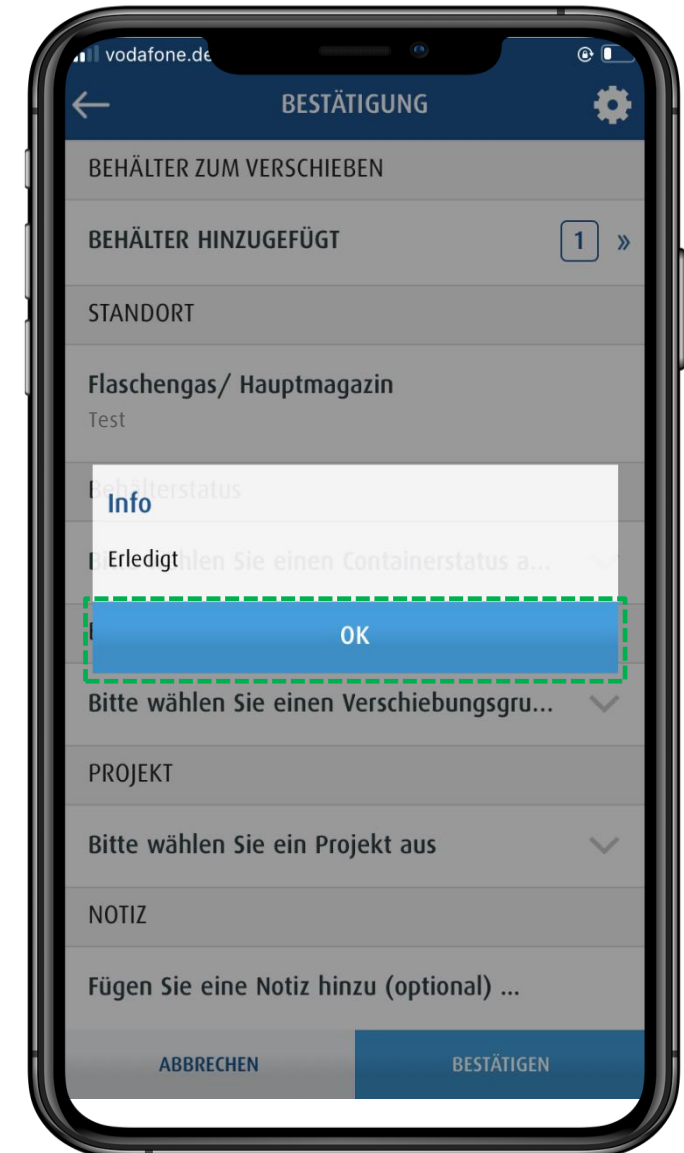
vodafone.de

BESTÄTIGUNG

BEHÄLTER ZUM VERSCHIEBEN

BEHÄLTER HINZUGEFÜGT 1 »

STANDORT

Flaschengas/ Hauptmagazin
Test

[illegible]hälterstatus

Info

Erledigt

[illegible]hlen Sie einen Containerstatus a...

OK

Bitte wählen Sie einen Verschiebungsgru...

PROJEKT

Bitte wählen Sie ein Projekt aus

NOTIZ

Fügen Sie eine Notiz hinzu (optional) ...

ABBRECHEN

BESTÄTIGEN